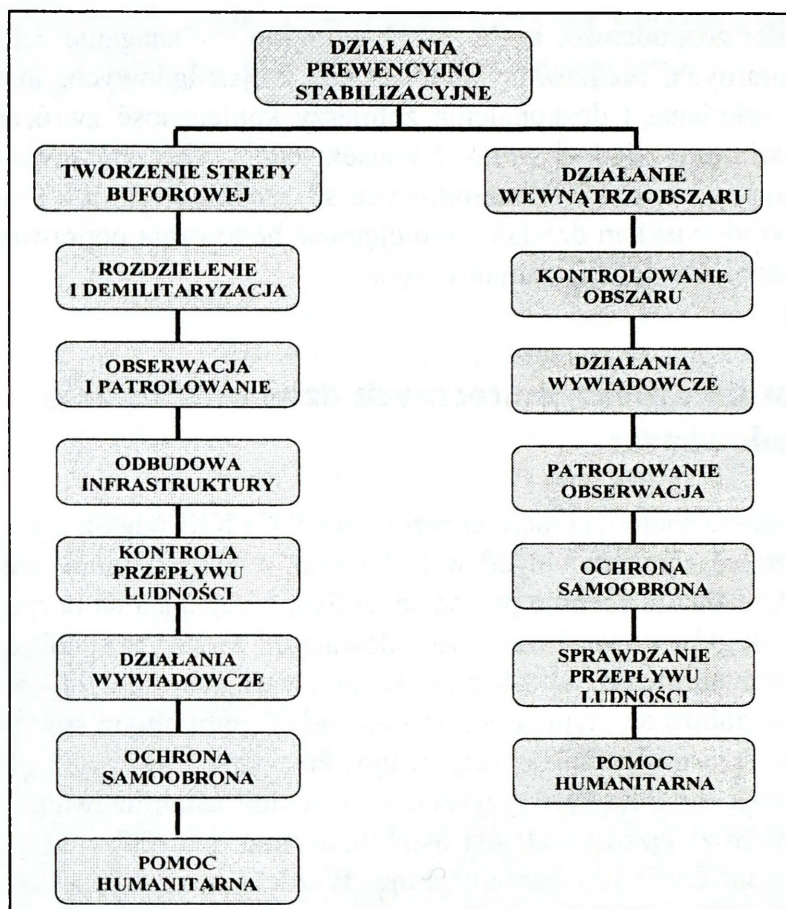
DZIAŁANIA PREWENCYJNO STABILIZACYJNE

TWORZENIE STREFY BUFOROWEJ

ROZDZIELENIE I DEMILITARYZACJA

OBSERWACJA I PATROLOWANIE

ODBUDOWA INFRASTRUKTURY

KONTROLA PRZEPŁYWU LUDNOŚCI

DZIAŁANIA WYWIADOWCZE

OCHRONA SAMOOBRONA

POMOC HUMANITARNA

DZIAŁANIE WEWNĄTRZ OBSZARU

KONTROLOWANIE OBSZARU

DZIAŁANIA WYWIADOWCZE

PATROLOWANIE OBSERWACJA

OCHRONA SAMOOBRONA

SPRAWDZANIE PRZEPŁYWU LUDNOŚCI

POMOC HUMANITARNA